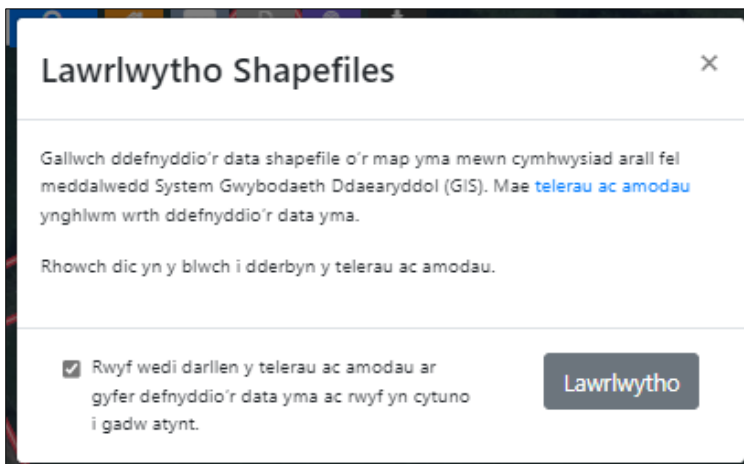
Lawrlwytho Shapefiles

×

Gallwch ddefnyddio'r data shapefile o'r map yma mewn cymhwysiad arall fel meddalwedd System Gwybodaeth Ddaearyddol (GIS). Mae telerau ac amodau ynghlwm wrth ddefnyddio'r data yma.

Rhowch dic yn y blwch i dderbyn y telerau ac amodau.

Rwyf wedi darllen y telerau ac amodau ar gyfer defnyddio'r data yma ac rwyf yn cytuno i gadw atynt.

Lawrlwytho